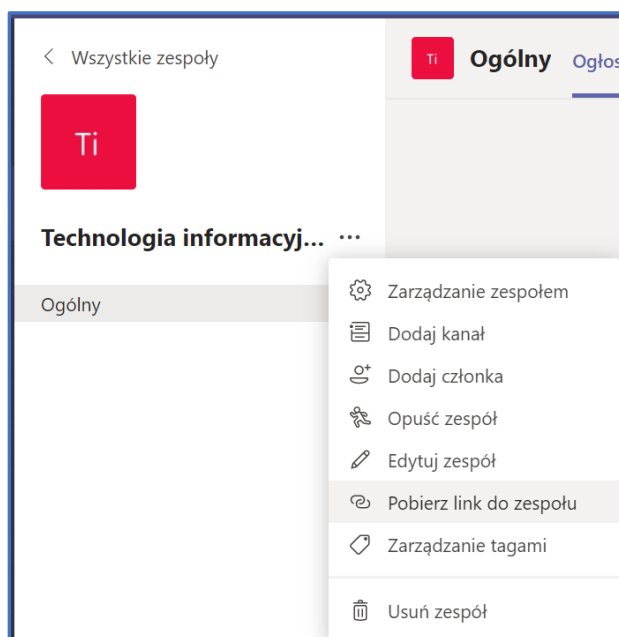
< Wszystkie zespoły

Ti

Technologia informacyj... ...

Ogólny

Ti Ogólny Ogłos

Zarządzanie zespołem
Dodaj kanał
Dodaj członka
Opuść zespół
Edytuj zespół
Pobierz link do zespołu
Zarządzanie tagami
Usuń zespół